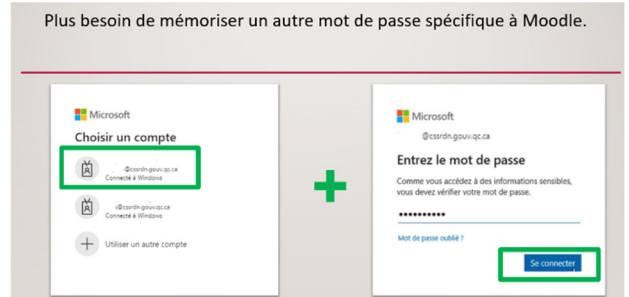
Plus besoin de mémoriser un autre mot de passe spécifique à Moodle.

Microsoft

Choisir un compte

@csrdn.gouv.qc.ca
Connecté à Windows

@csrdn.gouv.qc.ca
Connecté à Windows

Utiliser un autre compte

Microsoft

@cssrdn.gouv.qc.ca

Entrez le mot de passe

Comme vous accédez à des informations sensibles, vous devez vérifier votre mot de passe.

••••••••••

Mot de passe oublié ?

Se connecter